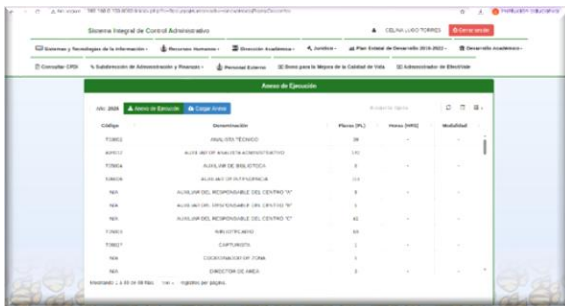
Sistema Integral de Control Administrativo

CELINA LUGO TORRES Cerrar sesión

Sistemas y Tecnologías de la Información | Recursos Humanos | Dirección Académica | Jurídico | Plan Estatal de Desarrollo 2016-2022 | Desarrollo Académico

Consultar CFDI | Subdirección de Administración y Finanzas | Personal Externo | Bono para la Mejora de la Calidad de Vida | Administrador de Electivas

Anexo de Ejecución

Año: 2020 Anexo de Ejecución Cargar Archivo

| Código | Denominación | Plazas (PL) | Horas (HRS) | Modalidad |
|---|---|---|---|---|
| T03002 | ANALISTA TÉCNICO | 28 | | |
| A01012 | AUXILIAR DE ANALISTA ADMINISTRATIVO | 131 | | |
| T03024 | AUXILIAR DE BIBLIOTECA | 3 | | |
| S08008 | AUXILIAR DE INTENDENCIA | 2?3 | | |
| N/A | AUXILIAR DEL RESPONSABLE DEL CENTRO "A" | 9 | | |
| N/A | AUXILIAR DEL RESPONSABLE DEL CENTRO "B" | 3 | | |
| N/A | AUXILIAR DEL RESPONSABLE DEL CENTRO "C" | 42 | | |
| T03003 | BIBLIOTECARIO | 63 | | |
| T03017 | CAPTURISTA | 1 | | |
| N/A | COORDINADOR DE ZONA | 1 | | |
| N/A | DIRECTOR DE AREA | 3 | | |

Mostrando 1 a 50 de 68 filas registros por página